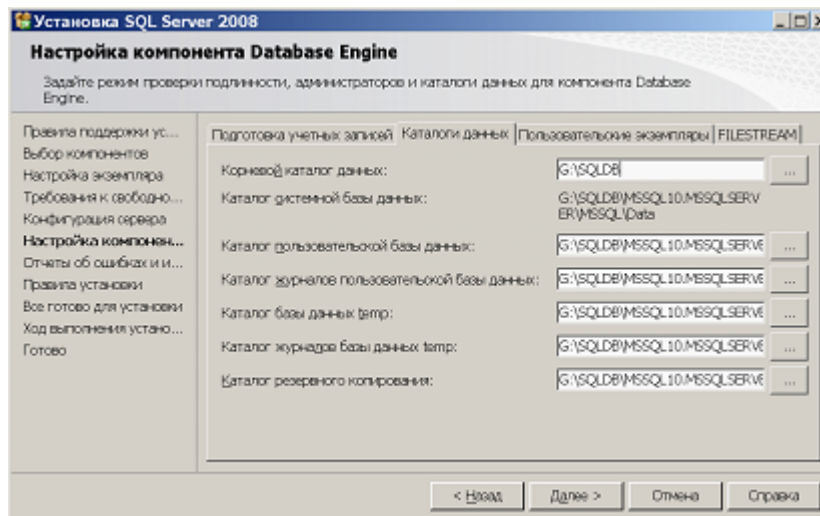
Установка SQL Server 2008

Настройка компонента Database Engine

Задайте режим проверки подлинности, администраторов и каталоги данных для компонента Database Engine.

Правила поддержки ус...
Выбор компонентов
Настройка экземпляра
Требования к свободно...
Конфигурация сервера
Настройка компонен...
Отчеты об ошибках и и...
Правила установки
Все готово для установки
Ход выполнения устано...
Готово

Подготовка учетных записей | Каталоги данных | Пользовательские экземпляры | FILESTREAM

Корневой каталог данных: G:\SQLDB ...

Каталог системной базы данных: G:\SQLDB\MSSQL10.MSSQLSERVER\MSSQL\Data

Каталог пользовательской базы данных: G:\SQLDB\MSSQL10.MSSQLSERVE ...

Каталог журналов пользовательской базы данных: G:\SQLDB\MSSQL10.MSSQLSERVE ...

Каталог базы данных temp: G:\SQLDB\MSSQL10.MSSQLSERVE ...

Каталог журналов базы данных temp: G:\SQLDB\MSSQL10.MSSQLSERVE ...

Каталог резервного копирования: G:\SQLDB\MSSQL10.MSSQLSERVE ...

< Назад | Далее > | Отмена | Справка